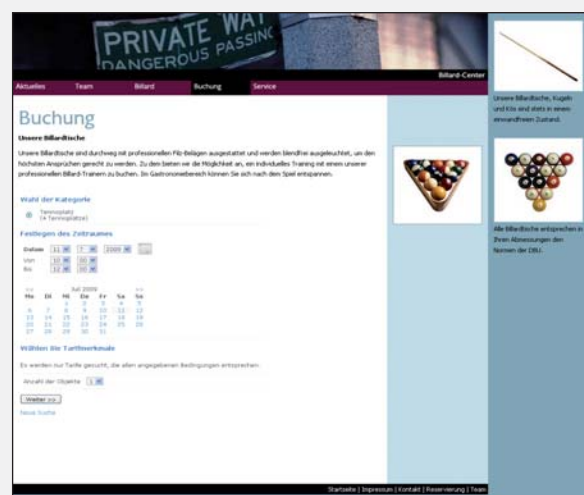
PRIVATE WAY
DANGEROUS PASSING

Billard-Center

Aktuelles Team Billard Buchung Service

Buchung

Unsere Billardtische

Unsere Billardtische sind durchweg mit professionellen Filz-Belägen ausgestattet und werden blendfrei ausgeleuchtet, um den höchsten Ansprüchen gerecht zu werden. Zu dem bieten wir die Möglichkeit an, ein individuelles Training mit einem unserer professionellen Billard-Trainern zu buchen. Im Gastronomiebereich können Sie sich nach dem Spiel entspannen.

Wahl der Kategorie

Tennisplatz
(4 Tennisplätze)

Festlegen des Zeitraumes

Datum 11 7 2009
Von 10 00
Bis 12 00

<< Juli 2009 >>

| Mo | Di | Mi | Do | Fr | Sa | So |
|---|---|---|---|---|---|---|
| | | 1 | 2 | 3 | 4 | 5 |
| 6 | 7 | 8 | 9 | 10 | 11 | 12 |
| 13 | 14 | 15 | 16 | 17 | 18 | 19 |
| 20 | 21 | 22 | 23 | 24 | 25 | 26 |
| 27 | 28 | 29 | 30 | 31 | | |

Wählen Sie Tarifmerkmale

Es werden nur Tarife gesucht, die allen angegebenen Bedingungen entsprechen.

Anzahl der Objekte 1

Weiter >>

Neue Suche

Unsere Billardtische, Kugeln und Kös sind stets in einem einwandfreien Zustand.

Alle Billardtische entsprechen in Ihren Abmessungen den Normen der DBU.

Startseite | Impressum | Kontakt | Reservierung | Team